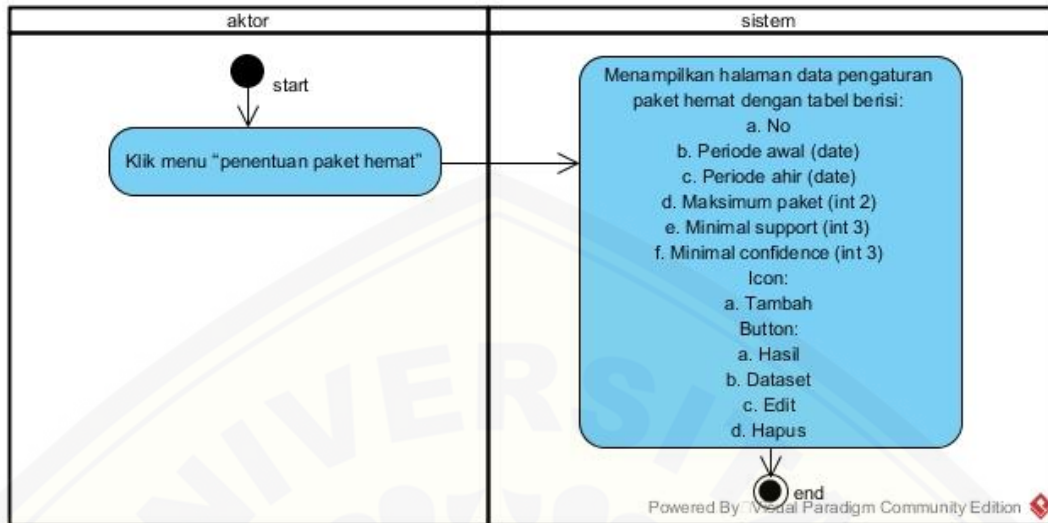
aktor

sistem

start

Klik menu "penentuan paket hemat"

Menampilkan halaman data pengaturan paket hemat dengan tabel berisi:
a. No
b. Periode awal (date)
c. Periode ahir (date)
d. Maksimum paket (int 2)
e. Minimal support (int 3)
f. Minimal confidence (int 3)
Icon:
a. Tambah
Button:
a. Hasil
b. Dataset
c. Edit
d. Hapus

end

Powered By Visual Paradigm Community Edition

UNIVERSITAS